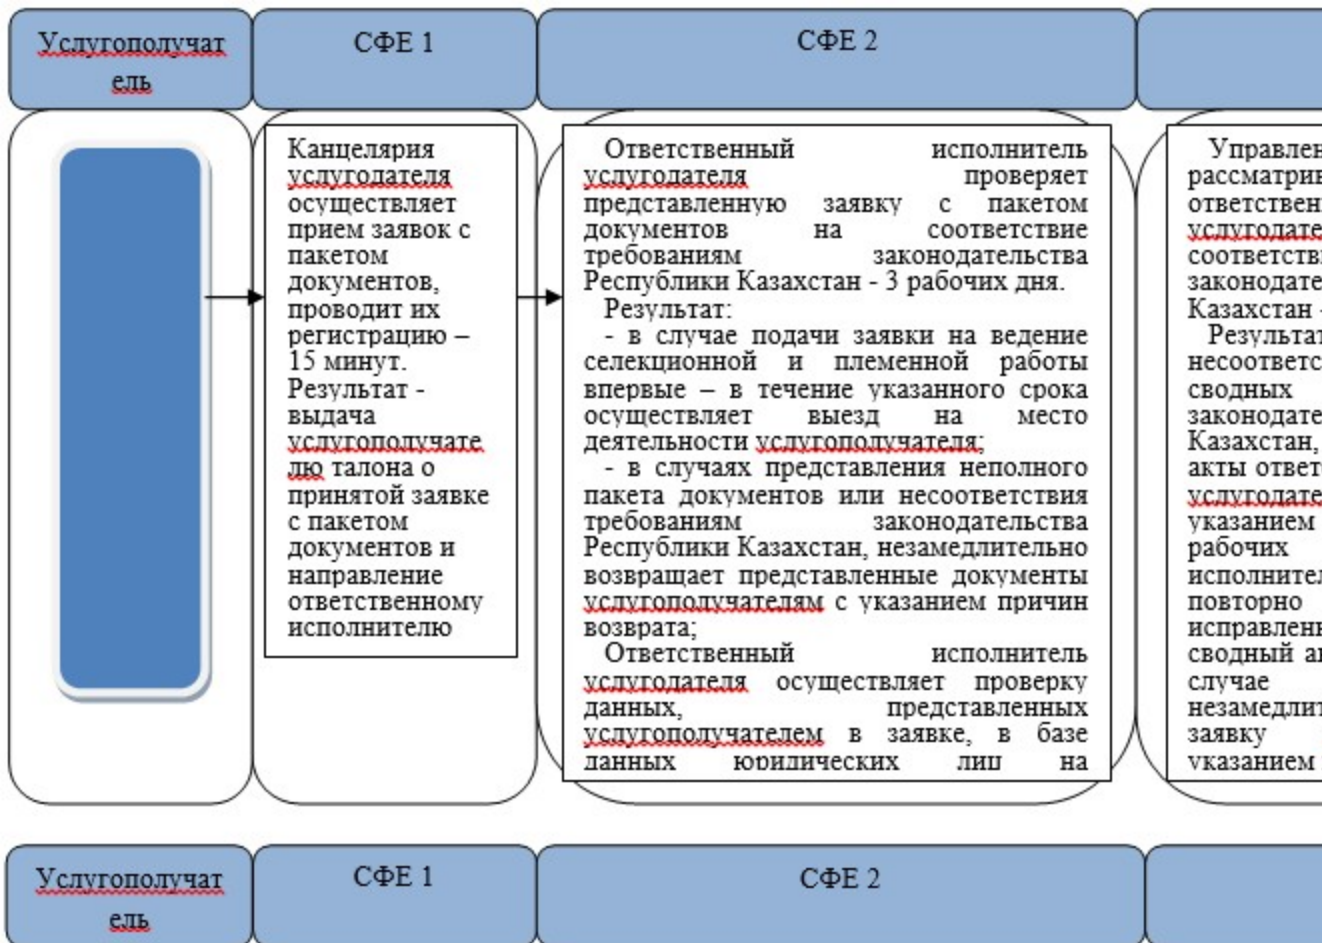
| Услугополучатель | СФЕ 1 | СФЕ 2 | |
|---|---|---|---|

Канцелярия услугодателя осуществляет прием заявок с пакетом документов, проводит их регистрацию – 15 минут. Результат - выдача услугополучателю талона о принятой заявке с пакетом документов и направление ответственному исполнителю

Ответственный исполнитель услугодателя проверяет представленную заявку с пакетом документов на соответствие требованиям законодательства Республики Казахстан - 3 рабочих дня.

Результат:

- в случае подачи заявки на ведение селекционной и племенной работы впервые – в течение указанного срока осуществляет выезд на место деятельности услугополучателя;

- в случаях представления неполного пакета документов или несоответствия требованиям законодательства Республики Казахстан, незамедлительно возвращает представленные документы услугополучателям с указанием причин возврата;

Ответственный исполнитель услугодателя осуществляет проверку данных, представленных услугополучателем в заявке, в базе данных юридических лиц на

Управлен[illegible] рассматрив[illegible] ответствен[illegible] услугодате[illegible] соответств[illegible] законодате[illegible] Казахстан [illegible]

Результат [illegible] несоответс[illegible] сводных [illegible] законодате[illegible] Казахстан, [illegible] акты ответ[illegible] услугодате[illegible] указанием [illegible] рабочих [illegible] исполнител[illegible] повторно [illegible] исправлен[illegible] сводный а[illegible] случае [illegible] незамедлит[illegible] заявку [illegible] указанием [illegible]

| Услугополучатель | СФЕ 1 | СФЕ 2 | |
|---|---|---|---|